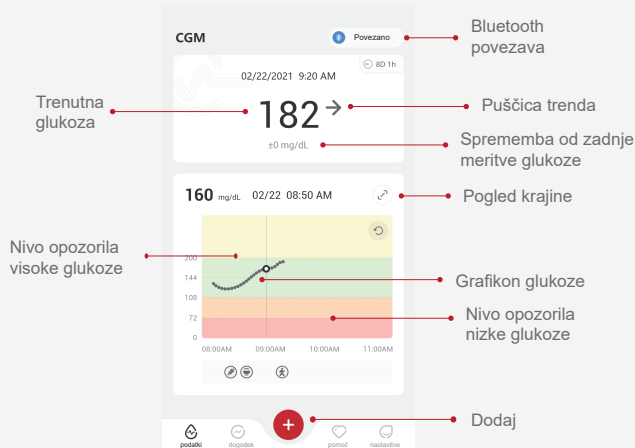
CGM

Povezano

Bluetooth povezava

8D 1h

02/22/2021 9:20 AM

Trenutna glukoza

182 →

Puščica trenda

±0 mg/dL

Sprememba od zadnje meritve glukoze

160 mg/dL 02/22 08:50 AM

Pogled krajine

Nivo opozorila visoke glukoze

200
144
108
72
0

Grafikon glukoze

Nivo opozorila nizke glukoze

08:00AM 09:00AM 10:00AM 11:00AM

+

Dodaj

podatki dogodek pomoč nastavitve